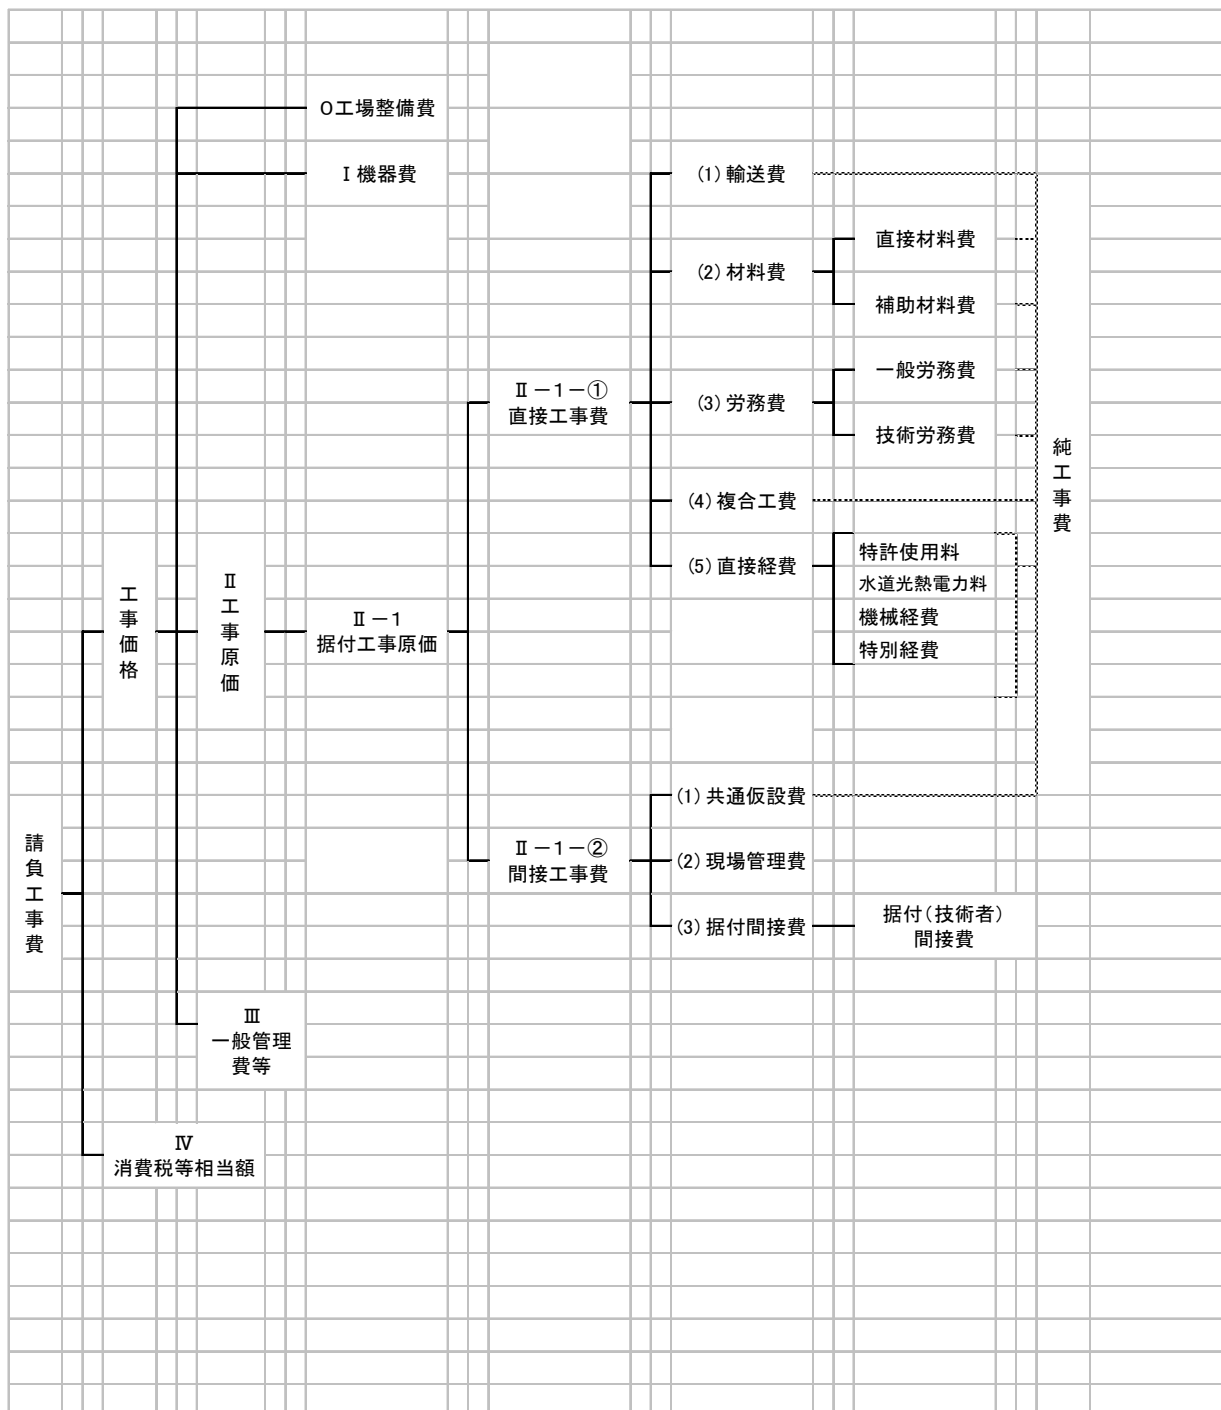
O工場整備費

I 機器費

(1) 輸送費

直接材料費

(2) 材料費

補助材料費

一般労務費

Ⅱ－１－①
直接工事費

(3) 労務費

技術労務費

純工事費

(4) 複合工費

(5) 直接経費

特許使用料
水道光熱電力料
機械経費
特別経費

工事価格

Ⅱ
工事原価

Ⅱ－１
据付工事原価

(1) 共通仮設費

請負工事費

Ⅱ－１－②
間接工事費

(2) 現場管理費

(3) 据付間接費

据付（技術者）
間接費

Ⅲ
一般管理費等

Ⅳ
消費税等相当額